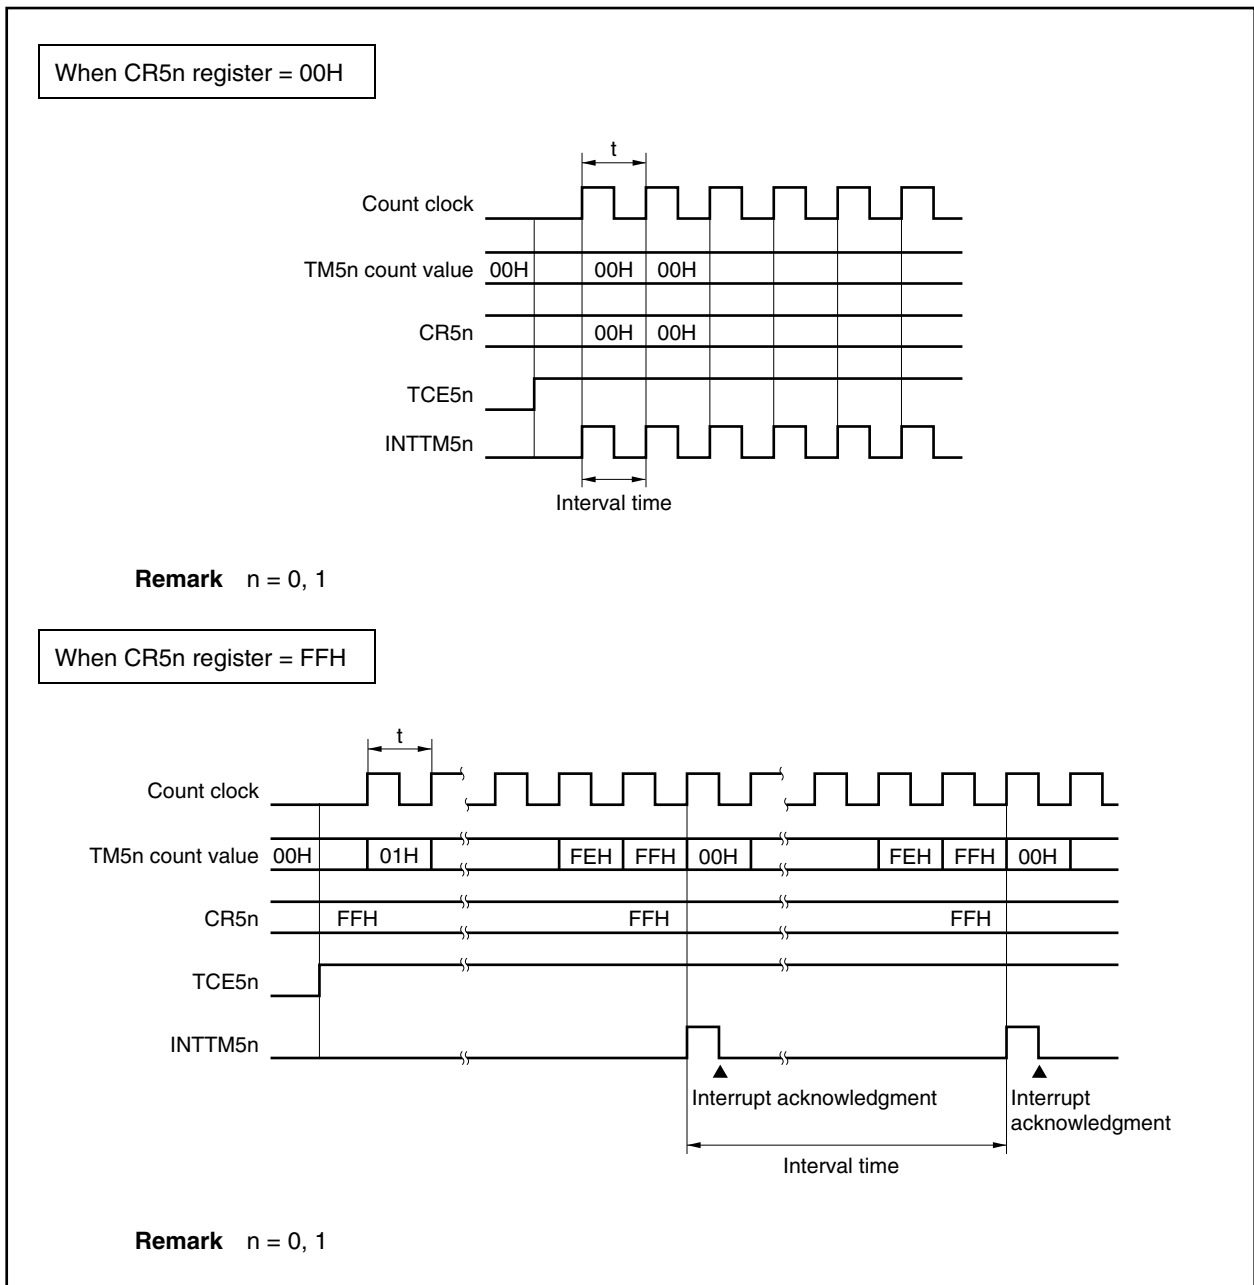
When CR5n register = 00H

t

Count clock

TM5n count value 00H 00H 00H

CR5n 00H 00H

TCE5n

INTTM5n

Interval time

**Remark** n = 0, 1

When CR5n register = FFH

t

Count clock

TM5n count value 00H 01H FEH FFH 00H FEH FFH 00H

CR5n FFH FFH FFH

TCE5n

INTTM5n

Interrupt acknowledgment

Interrupt acknowledgment

Interval time

**Remark** n = 0, 1